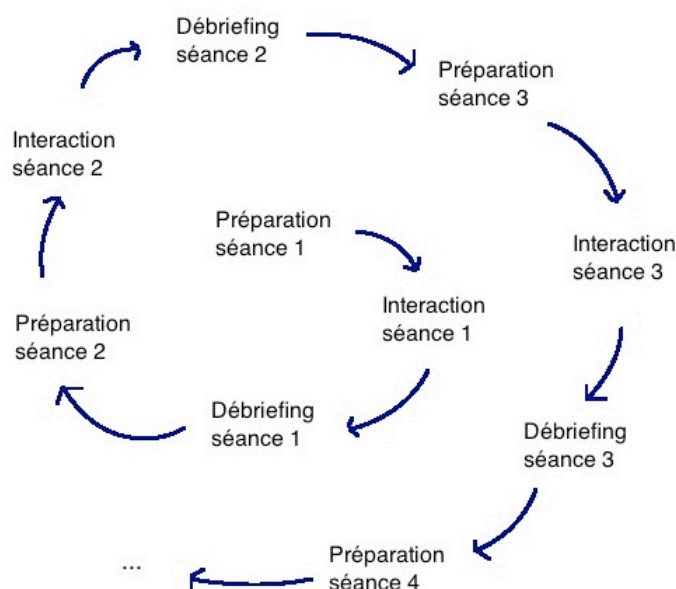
Préparation séance 1

Interaction séance 1

Débriefing séance 1

Préparation séance 2

Interaction séance 2

Débriefing séance 2

Préparation séance 3

Interaction séance 3

Débriefing séance 3

Préparation séance 4

...